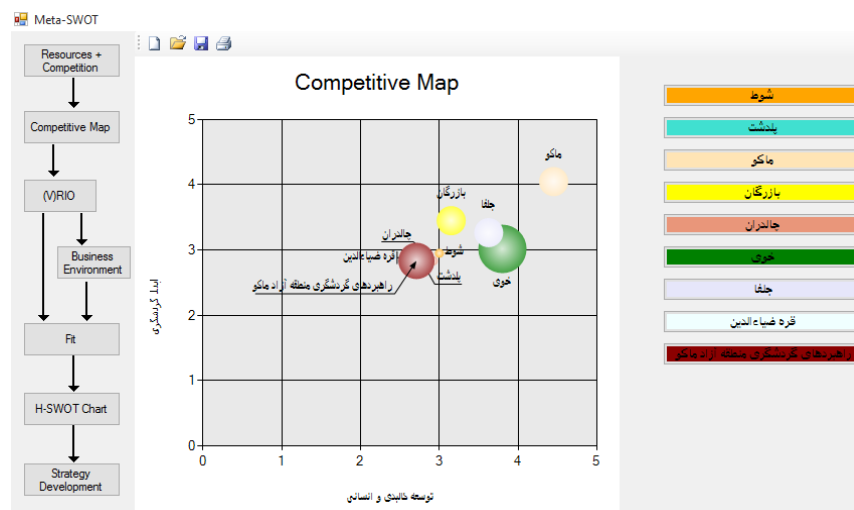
Meta-SWOT

Resources + Competition

Competitive Map

(V)RIO

Business Environment

Fit

H-SWOT Chart

Strategy Development

Competitive Map

5
4
3
2
1
0

0 1 2 3 4 5

ماکو
بازرگان
جلفا
چالدران
شوط
قره ضیاءالدین
خوی
پلدشت
راهبردهای گردشگری منطقه آزاد ماکو

ابعاد گردشگری

توسعه کالبدی و انسانی

شوط
پلدشت
ماکو
بازرگان
چالدران
خوی
جلفا
قره ضیاء الدین
راهبردهای گردشگری منطقه آزاد ماکو